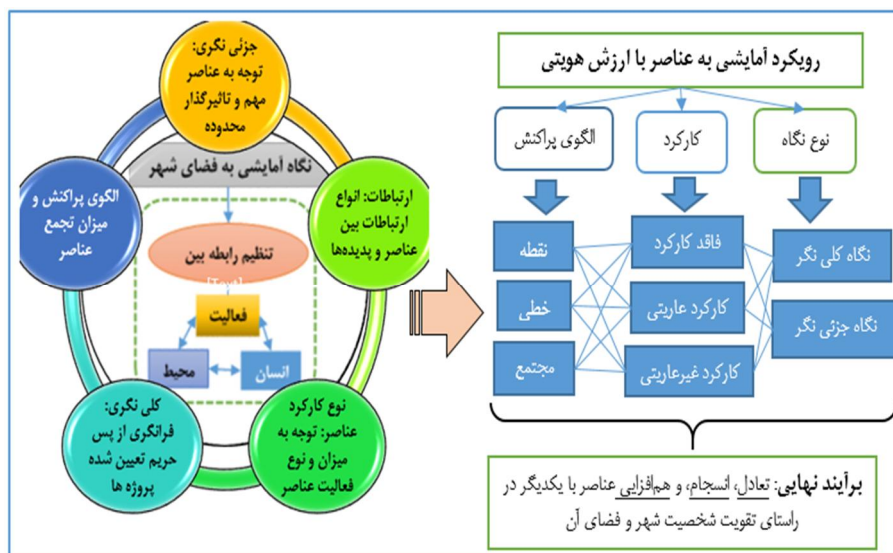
رویکرد آمایشی به عناصر با ارزش هویتی

نوع نگاه

کارکرد

الگوی پراکنش

نگاه کلی نگر

نگاه جزئی نگر

فاقد کارکرد

کارکرد عاریتی

کارکرد غیرعاریتی

نقطه

خطی

مجتمع

برآیند نهایی: تعادل، انسجام، و هم‌افزایی عناصر با یکدیگر در راستای تقویت شخصیت شهر و فضای آن

جزئی نگری: توجه به عناصر مهم و تاثیرگذار محدوده

نگاه آمایشی به فضای شهر

ارتباطات: انواع ارتباطات بین عناصر و پدیده‌ها

الگوی پراکنش و میزان تجمع عناصر

تنظیم رابطه بین

فعالیت

محیط

انسان

کلی نگری: فرانگری از پس حریم تعیین شده پروژه ها

نوع کارکرد عناصر: توجه به میزان و نوع فعالیت عناصر